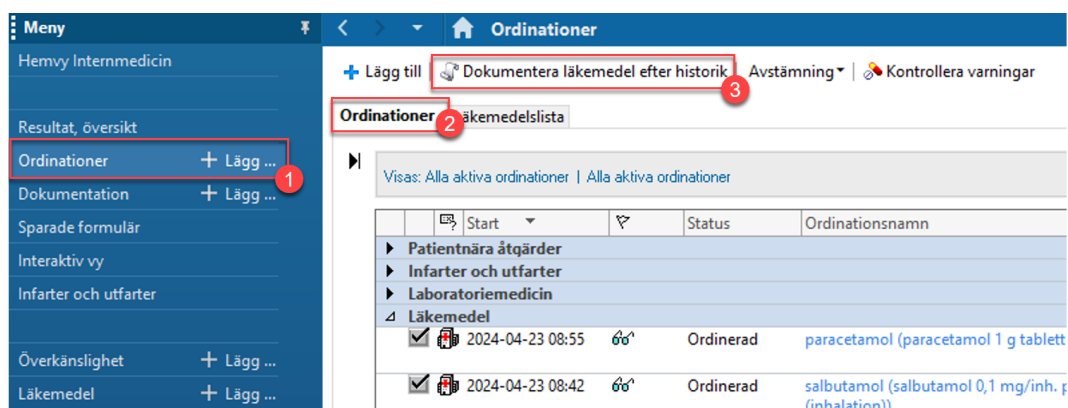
Meny
Hemvy Internmedicin
Resultat, översikt
Ordinationer + Lägg ...
Dokumentation + Lägg ...
Sparade formulär
Interaktiv vy
Infarter och utfarter
Överkänslighet + Lägg ...
Läkemedel + Lägg ...

Ordinationer
+ Lägg till
Dokumentera läkemedel efter historik
Avstämning
Kontrollera varningar
Ordinationer
Läkemedelslista
1
2
3
Visas: Alla aktiva ordinationer | Alla aktiva ordinationer

| | | Start | | Status | Ordinationsnamn |
|---|---|---|---|---|---|
| Patientnära åtgärder | | | | | |
| Infarter och utfarter | | | | | |
| Laboratoriemedicin | | | | | |
| Läkemedel | | | | | |
| | | 2024-04-23 08:55 | | Ordinerad | paracetamol (paracetamol 1 g tablett |
| | | 2024-04-23 08:42 | | Ordinerad | salbutamol (salbutamol 0,1 mg/inh. p (inhalation)) |